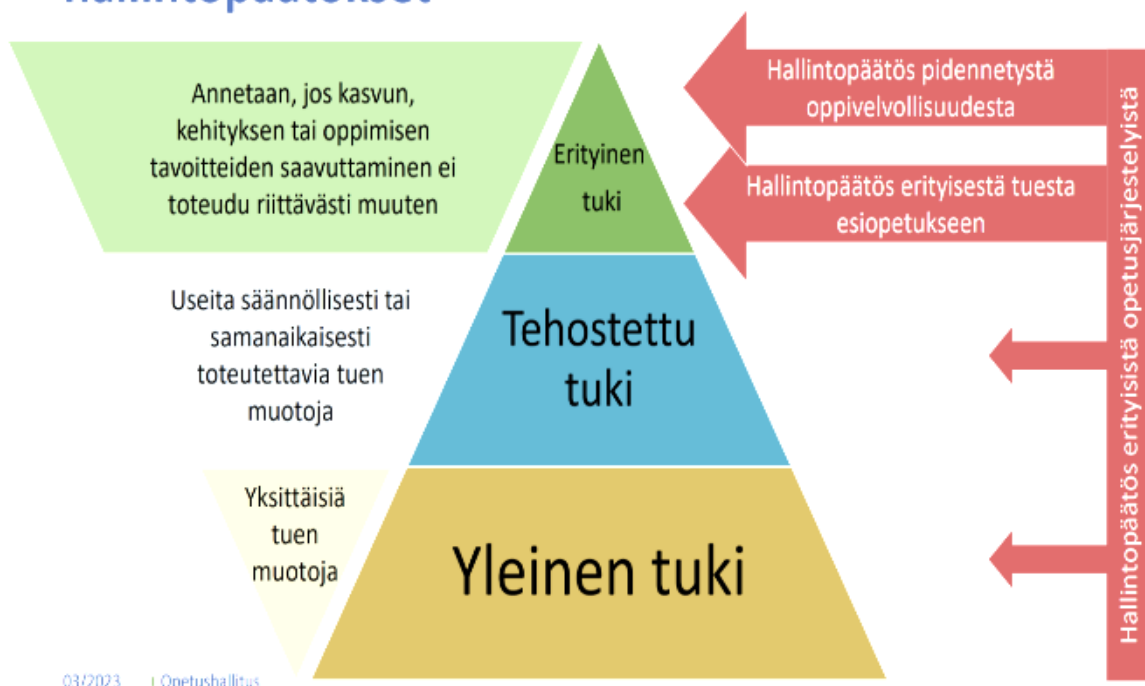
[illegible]

Annetaan, jos kasvun, kehityksen tai oppimisen tavoitteiden saavuttaminen ei toteudu riittävästi muuten

Erityinen tuki

Hallintopäätös pidennetystä oppivelvollisuudesta

Hallintopäätös erityisestä tuesta esiopetukseen

Useita säännöllisesti tai samanaikaisesti toteutettavia tuen muotoja

Tehostettu tuki

Yksittäisiä tuen muotoja

Yleinen tuki

Hallintopäätös erityisistä opetusjärjestelyistä

03/2023 | Opetushallitus